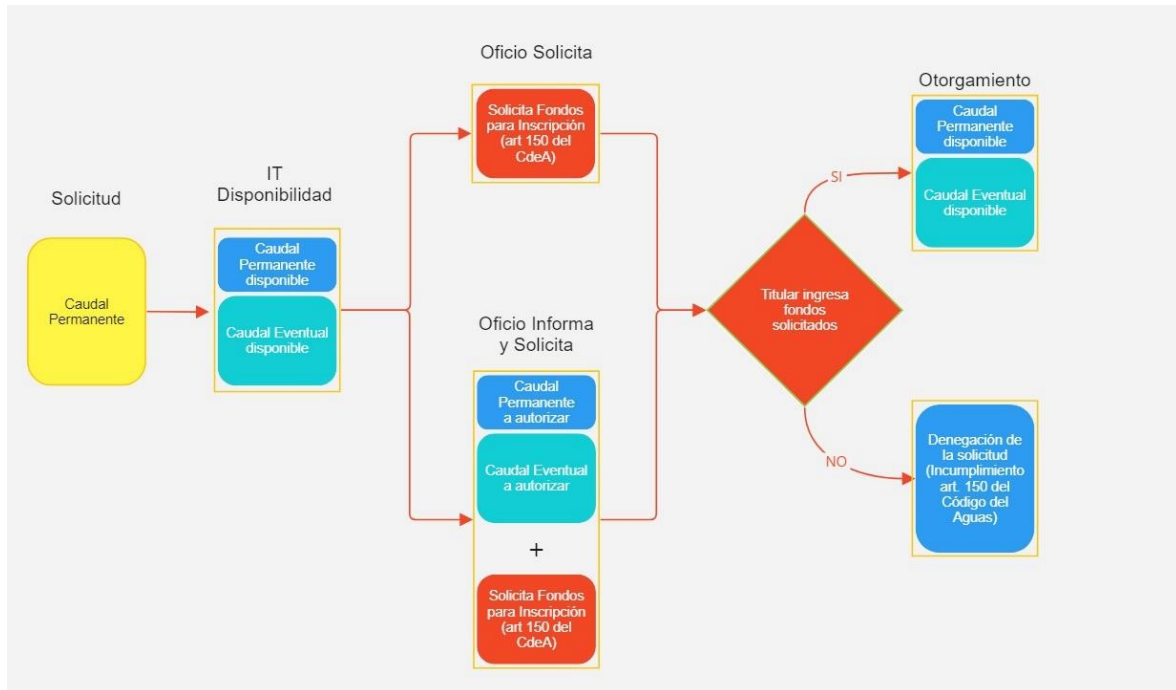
Solicitud

Caudal Permanente

IT Disponibilidad

Caudal Permanente disponible

Caudal Eventual disponible

Oficio Solicita

Solicita Fondos para Inscripción (art 150 del CdeA)

Oficio Informa y Solicita

Caudal Permanente a autorizar

Caudal Eventual a autorizar

+

Solicita Fondos para Inscripción (art 150 del CdeA)

Titular ingresa fondos solicitados

SI

NO

Otorgamiento

Caudal Permanente disponible

Caudal Eventual disponible

Denegación de la solicitud (Incumplimiento art. 150 del Código del Aguas)